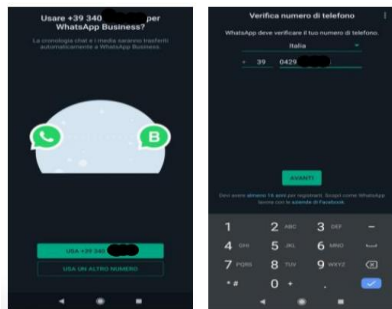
Usare +39 340 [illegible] per WhatsApp Business?

La cronologia chat e i media saranno trasferiti automaticamente a WhatsApp Business.

USA +39 340 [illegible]

USA UN ALTRO NUMERO

Verifica numero di telefono

WhatsApp deve verificare il tuo numero di telefono.

Italia

+ 39 0429 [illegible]

AVANTI

Devi avere almeno 16 anni per registrarti. Scopri come WhatsApp lavora con le aziende di Facebook.

1
2 ABC
3 DEF
4 GHI
5 JKL
6 MNO
7 PQRS
8 TUV
9 WXYZ
* #
0 +